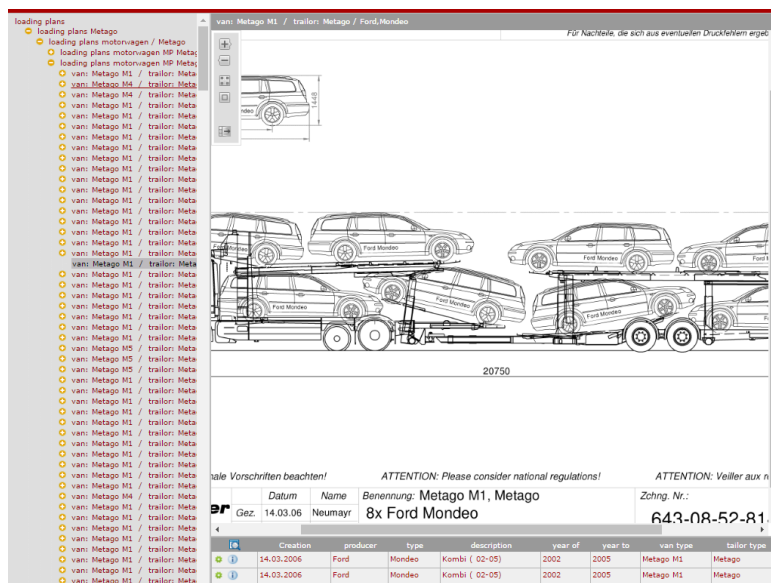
loading plans
loading plans Metago
loading plans motorwagen / Metago
loading plans motorwagen MP Metag
loading plans motorwagen MP Metag
van: Metago M1 / trailor: Meta
van: Metago M4 / trailor: Meta
van: Metago M4 / trailor: Meta
van: Metago M1 / trailor: Meta
van: Metago M1 / trailor: Meta
van: Metago M1 / trailor: Meta
van: Metago M1 / trailor: Meta
van: Metago M1 / trailor: Meta
van: Metago M1 / trailor: Meta
van: Metago M1 / trailor: Meta
van: Metago M1 / trailor: Meta
van: Metago M1 / trailor: Meta
van: Metago M1 / trailor: Meta
van: Metago M1 / trailor: Meta
van: Metago M1 / trailor: Meta
van: Metago M1 / trailor: Meta
van: Metago M1 / trailor: Meta
van: Metago M1 / trailor: Meta
van: Metago M1 / trailor: Meta
van: Metago M1 / trailor: Meta
van: Metago M1 / trailor: Meta
van: Metago M1 / trailor: Meta
van: Metago M1 / trailor: Meta
van: Metago M1 / trailor: Meta
van: Metago M1 / trailor: Meta
van: Metago M5 / trailor: Meta
van: Metago M5 / trailor: Meta
van: Metago M5 / trailor: Meta
van: Metago M1 / trailor: Meta
van: Metago M1 / trailor: Meta
van: Metago M1 / trailor: Meta
van: Metago M1 / trailor: Meta
van: Metago M1 / trailor: Meta
van: Metago M1 / trailor: Meta
van: Metago M1 / trailor: Meta
van: Metago M1 / trailor: Meta
van: Metago M1 / trailor: Meta
van: Metago M1 / trailor: Meta
van: Metago M4 / trailor: Meta
van: Metago M1 / trailor: Meta
van: Metago M1 / trailor: Meta
van: Metago M1 / trailor: Meta
van: Metago M1 / trailor: Meta
van: Metago M1 / trailor: Meta
van: Metago M1 / trailor: Meta

van: Metago M1 / trailor: Metago / Ford,Mondeo

Für Nachteile, die sich aus eventuellen Druckfehlern ergeb

1448
Ford Mondeo
Ford Mondeo
Ford Mondeo
Ford Mondeo
Ford Mondeo
Ford Mondeo
Ford Mondeo
Ford Mondeo

20750

nale Vorschriften beachten! ATTENTION: Please consider national regulations! ATTENTION: Veiller aux n

| | Datum | Name | Benennung: Metago M1, Metago | Zchng. Nr.: |
|---|---|---|---|---|
| Gez. | 14.03.06 | Neumayr | 8x Ford Mondeo | 643-08-52-81 |

| | Creation | producer | type | description | year of | year to | van type | tailor type |
|---|---|---|---|---|---|---|---|---|
| | 14.03.2006 | Ford | Mondeo | Kombi ( 02-05) | 2002 | 2005 | Metago M1 | Metago |
| | 14.03.2006 | Ford | Mondeo | Kombi ( 02-05) | 2002 | 2005 | Metago M1 | Metago |